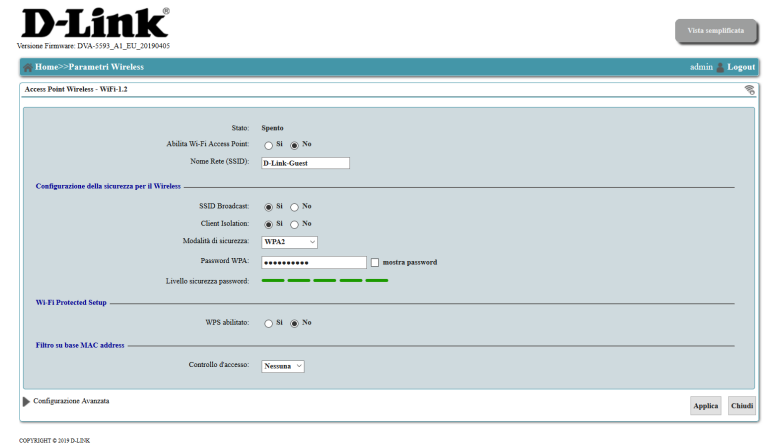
D-Link®
Versione Firmware: DVA-5593_A1_EU_20190405

Vista semplificata

Home>>Parametri Wireless

admin Logout

Access Point Wireless - WiFi-1.2

Stato: Spento
Abilita Wi-Fi Access Point: Sì No
Nome Rete (SSID): D-Link-Guest

Configurazione della sicurezza per il Wireless

SSID Broadcast: Sì No
Client Isolation: Sì No
Modalità di sicurezza: WPA2
Password WPA: •••••••••• mostra password
Livello sicurezza password:

Wi-Fi Protected Setup

WPS abilitato: Sì No

Filtro su base MAC address

Controllo d'accesso: Nessuna

Configurazione Avanzata

Applica Chiudi

COPYRIGHT © 2019 D-LINK